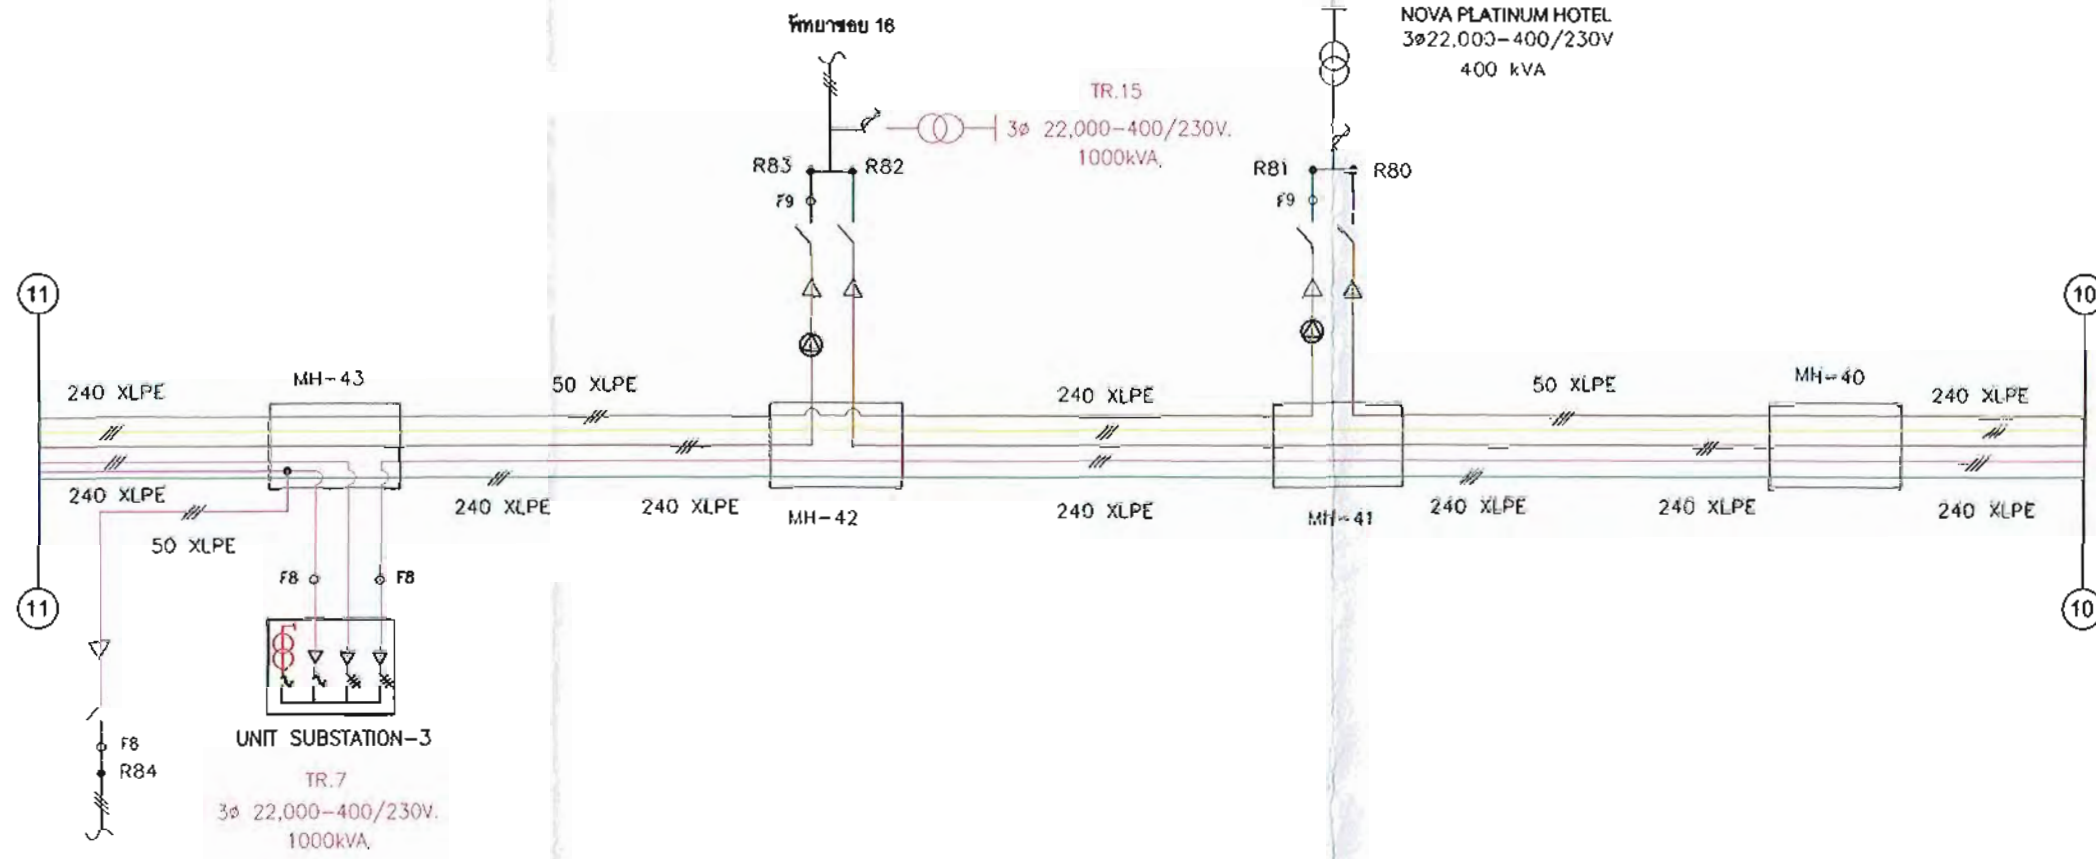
พัทยาซอย 16

NOVA PLATINUM HOTEL
3ø22,000–400/230V
400 kVA

TR.15
3ø 22,000–400/230V.
1000kVA.

R83
R82
F9

R81
R80
F9

11
10

240 XLPE
MH–43
50 XLPE
240 XLPE
50 XLPE
MH–40
240 XLPE

240 XLPE
50 XLPE
240 XLPE
240 XLPE
MH–42
240 XLPE
MH–41
240 XLPE
240 XLPE
240 XLPE

F8
F8

11
10

UNIT SUBSTATION–3
TR.7
3ø 22,000–400/230V.
1000kVA.

F8
R84